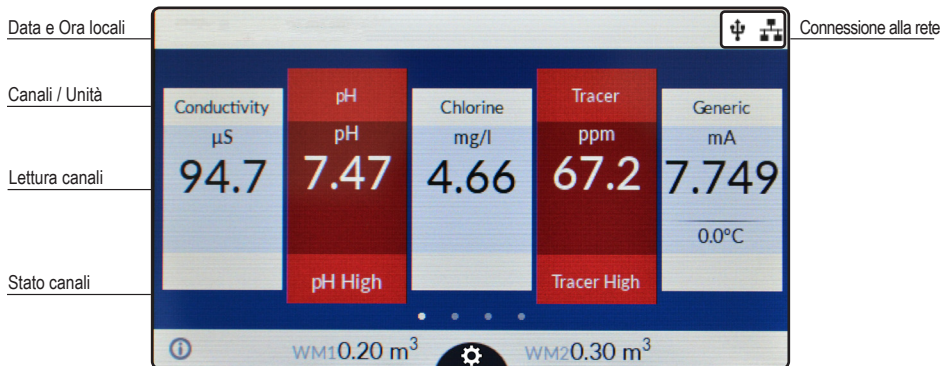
Data e Ora locali

Connessione alla rete

Canali / Unità

Lettura canali

Stato canali

| Conductivity | pH | Chlorine | Tracer | Generic |
|---|---|---|---|---|
| µS | pH | mg/l | ppm | mA |
| 94.7 | 7.47 | 4.66 | 67.2 | 7.749 |
| | | | | 0.0°C |
| | pH High | | Tracer High | |

WM1 0.20 $m^3$ WM2 0.30 $m^3$